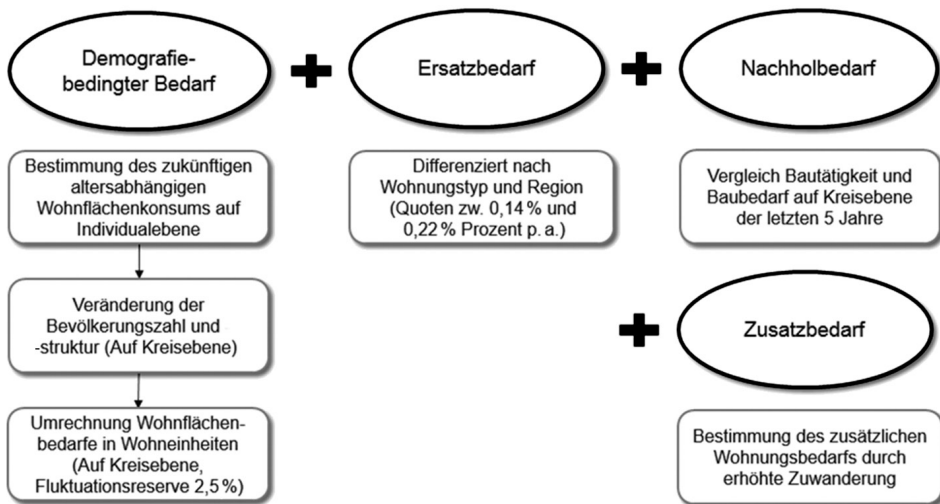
Demografie-bedingter Bedarf

Ersatzbedarf

Nachholbedarf

Bestimmung des zukünftigen altersabhängigen Wohnflächenkonsums auf Individualebene

Veränderung der Bevölkerungszahl und -struktur (Auf Kreisebene)

Umrechnung Wohnflächenbedarfe in Wohneinheiten (Auf Kreisebene, Fluktuationsreserve 2,5 %)

Differenziert nach Wohnungstyp und Region (Quoten zw. 0,14 % und 0,22 % Prozent p. a.)

Vergleich Bautätigkeit und Baubedarf auf Kreisebene der letzten 5 Jahre

Zusatzbedarf

Bestimmung des zusätzlichen Wohnungsbedarfs durch erhöhte Zuwanderung